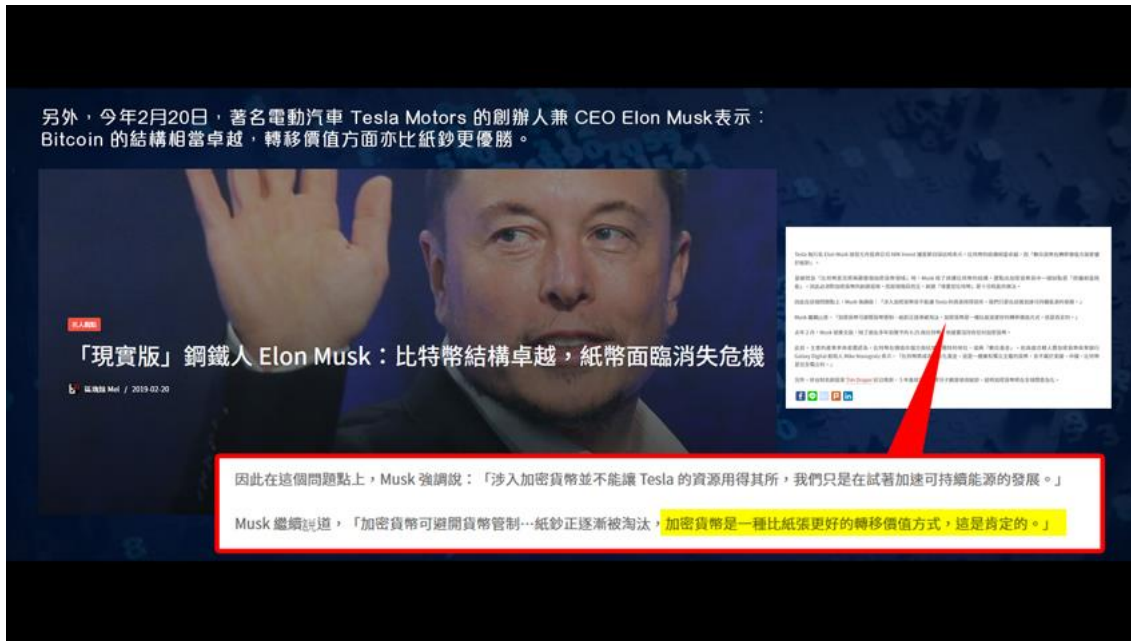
另外，今年2月20日，著名電動汽車 Tesla Motors 的創辦人兼 CEO Elon Musk表示：Bitcoin 的結構相當卓越，轉移價值方面亦比紙鈔更優勝。

名人觀點

「現實版」鋼鐵人 Elon Musk：比特幣結構卓越，紙幣面臨消失危機

區塊鏈 Mel / 2019-02-20

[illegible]

因此在這個問題點上，Musk 強調說：「涉入加密貨幣並不能讓 Tesla 的資源用得其所，我們只是在試著加速可持續能源的發展。」

Musk 繼續說道，「加密貨幣可避開貨幣管制…紙鈔正逐漸被淘汰，加密貨幣是一種比紙張更好的轉移價值方式，這是肯定的。」